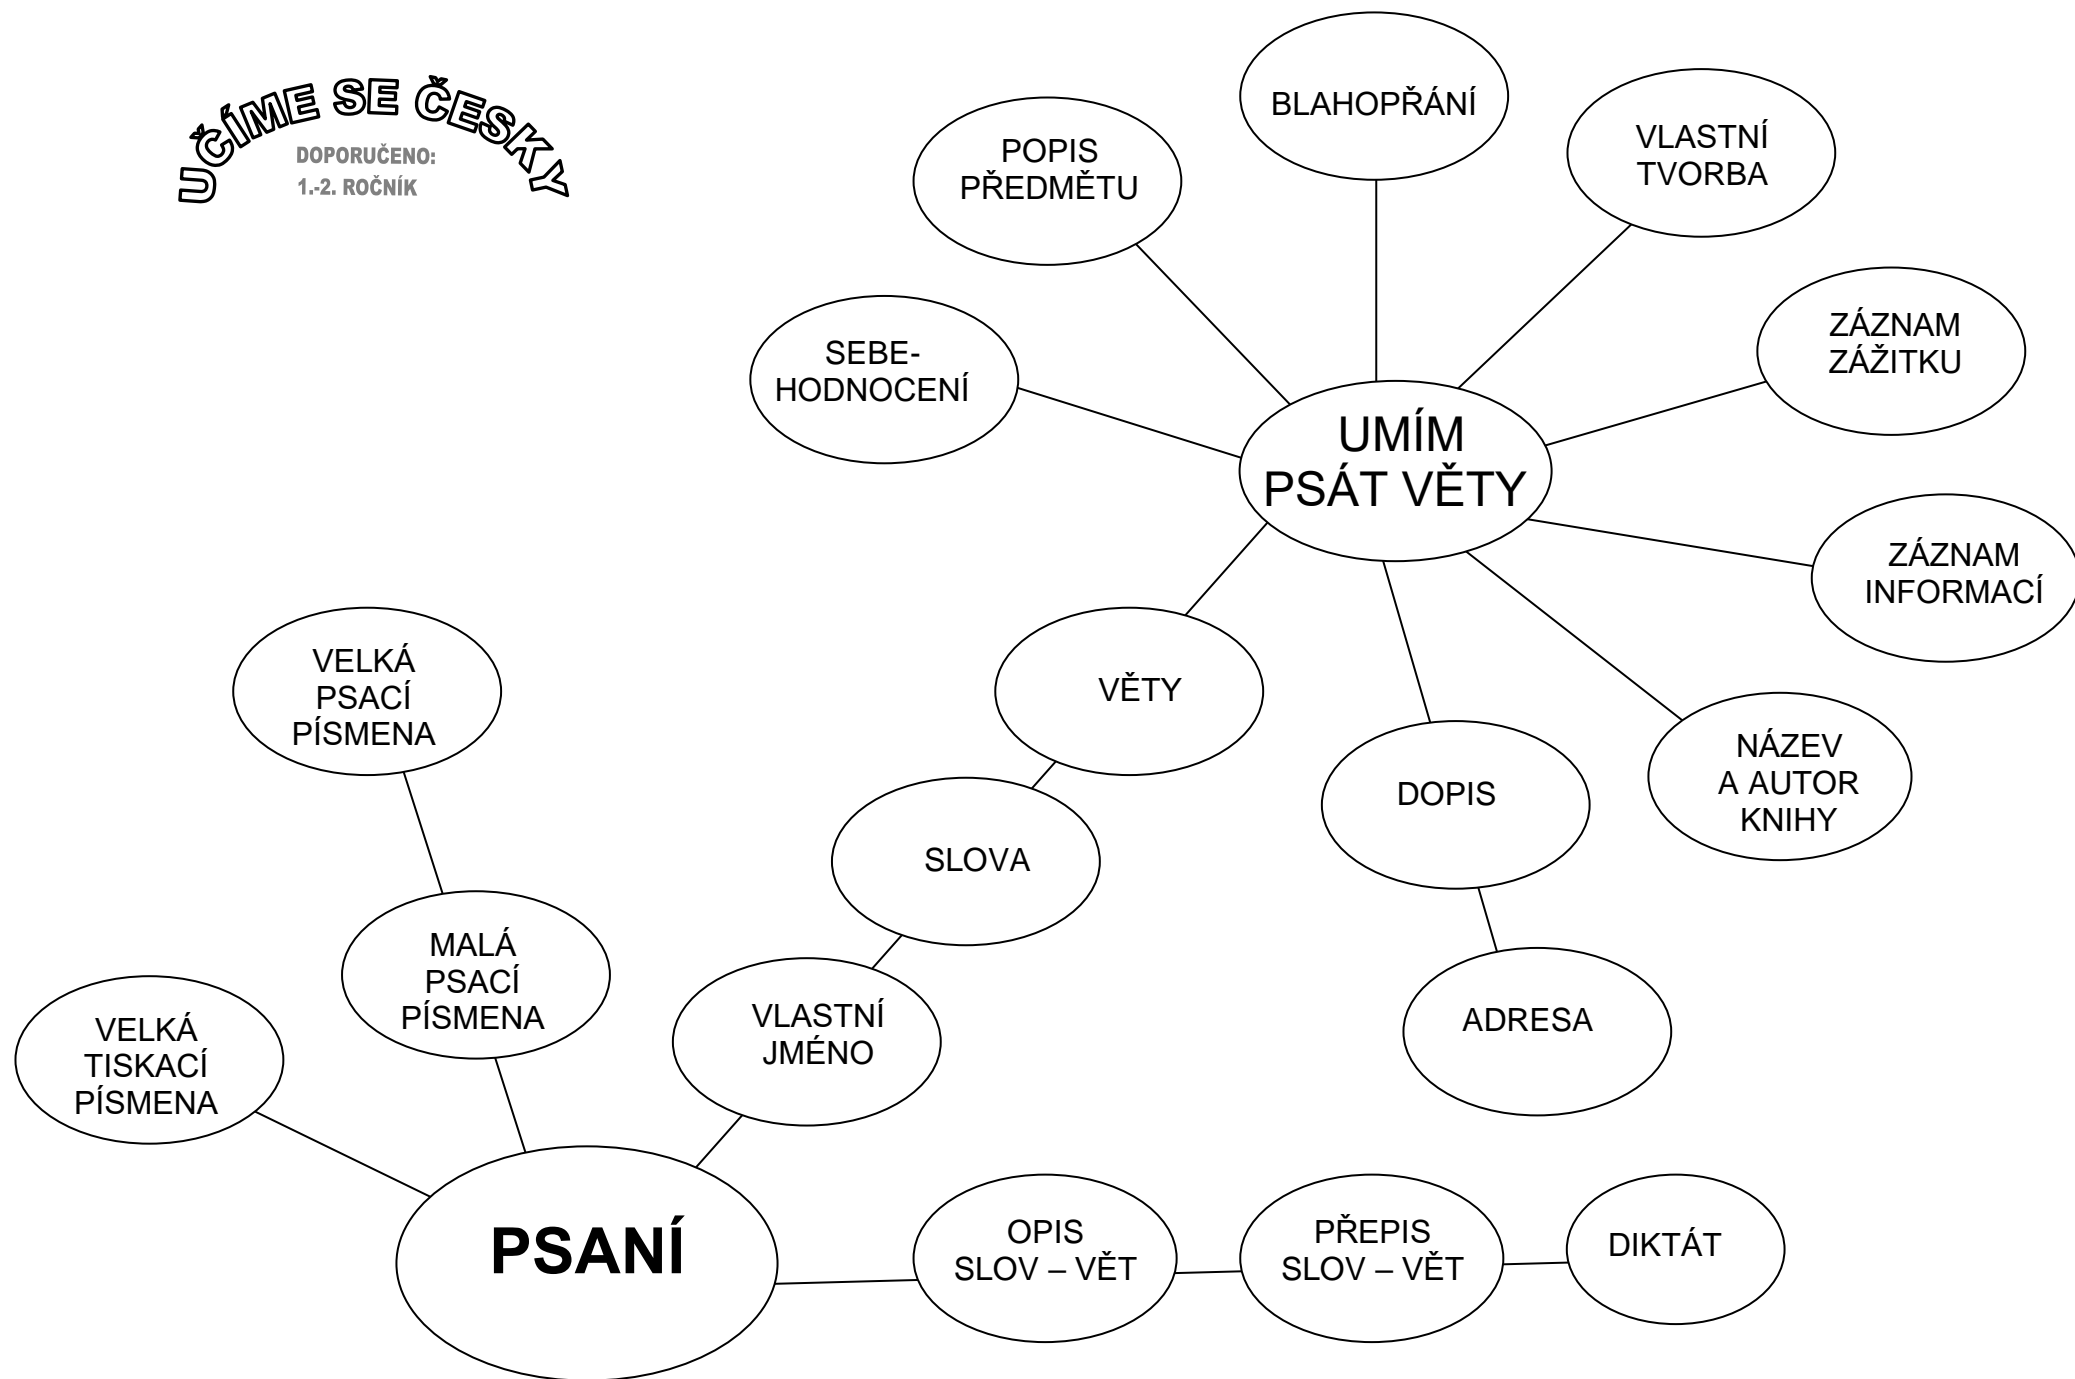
UČÍME SE ČESKY
DOPORUČENO:
1.-2. ROČNÍK

BLAHOPŘÁNÍ

POPIS PŘEDMĚTU

VLASTNÍ TVORBA

ZÁZNAM ZÁŽITKU

SEBE-HODNOCENÍ

UMÍM PSÁT VĚTY

ZÁZNAM INFORMACÍ

VĚTY

VELKÁ PSACÍ PÍSMENA

DOPIS

NÁZEV A AUTOR KNIHY

SLOVA

MALÁ PSACÍ PÍSMENA

ADRESA

VELKÁ TISKACÍ PÍSMENA

VLASTNÍ JMÉNO

PSANÍ

OPIS SLOV – VĚT

PŘEPIS SLOV – VĚT

DIKTÁT